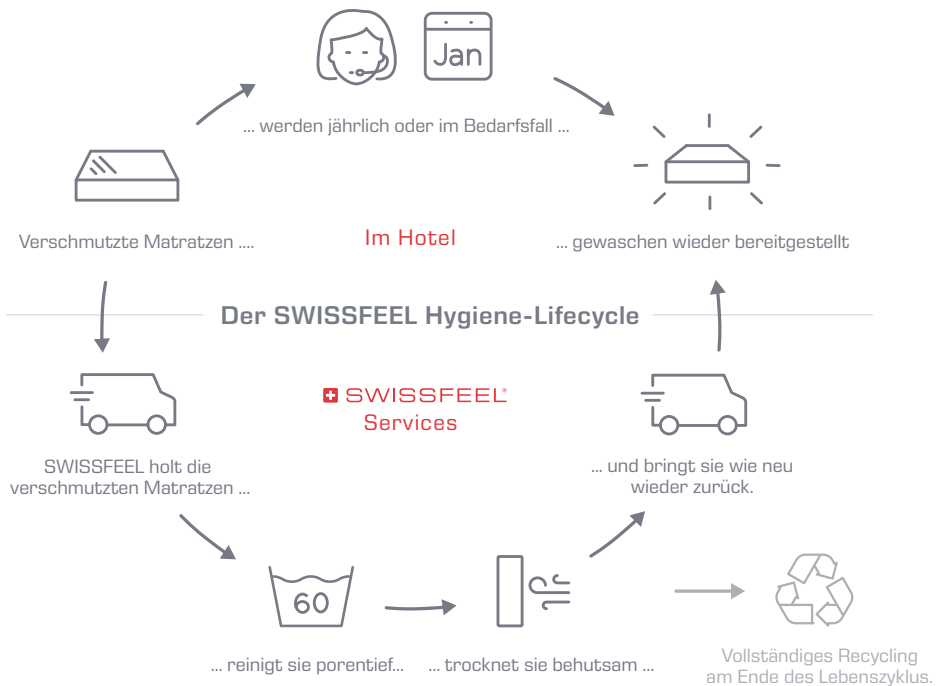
Jan

... werden jährlich oder im Bedarfsfall ...

Verschmutzte Matratzen ....

Im Hotel

... gewaschen wieder bereitgestellt

Der SWISSFEEL Hygiene-Lifecycle

SWISSFEEL®
Services

SWISSFEEL holt die verschmutzten Matratzen ...

... und bringt sie wie neu wieder zurück.

60

... reinigt sie porentief...

... trocknet sie behutsam ...

Vollständiges Recycling am Ende des Lebenszyklus.